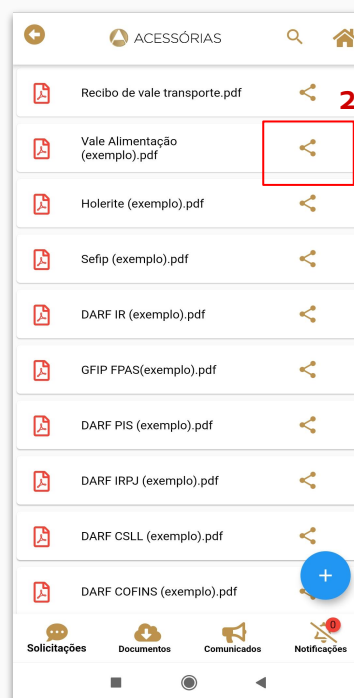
ACESSÓRIAS

Recibo de vale transporte.pdf

2

Vale Alimentação (exemplo).pdf

Holerite (exemplo).pdf

Sefip (exemplo).pdf

DARF IR (exemplo).pdf

GFIP FPAS(exemplo).pdf

DARF PIS (exemplo).pdf

DARF IRPJ (exemplo).pdf

DARF CSLL (exemplo).pdf

DARF COFINS (exemplo).pdf

+

Solicitações Documentos Comunicados 0 Notificações